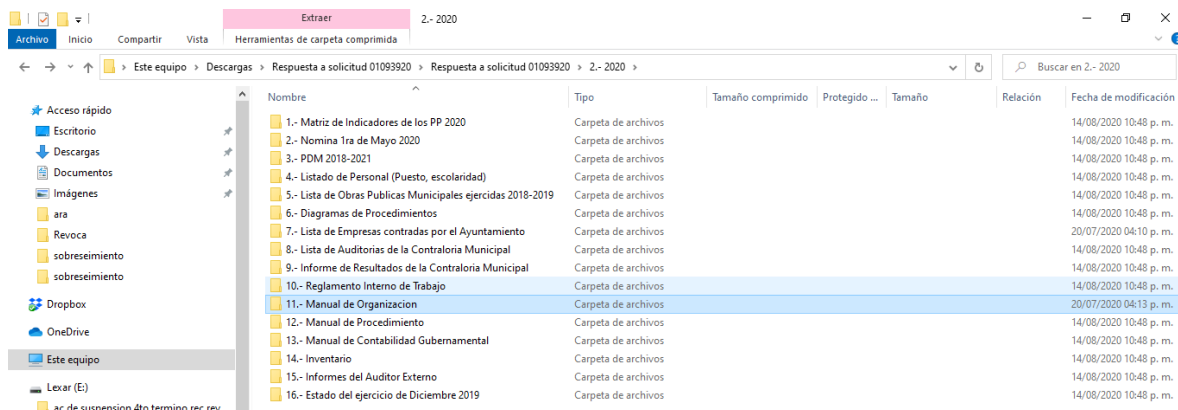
Extraer
2.- 2020
Archivo Inicio Compartir Vista Herramientas de carpeta comprimida

Este equipo > Descargas > Respuesta a solicitud 01093920 > Respuesta a solicitud 01093920 > 2.- 2020 >
Buscar en 2.- 2020

Acceso rápido
Escritorio
Descargas
Documentos
Imágenes
ara
Revoca
sobreseimiento
sobreseimiento
Dropbox
OneDrive
Este equipo
Lexar (E:)
ac de suspension 4to termino rec rev

| Nombre | Tipo | Tamaño comprimido | Protegido ... | Tamaño | Relación | Fecha de modificación |
|---|---|---|---|---|---|---|
| 1.- Matriz de Indicadores de los PP 2020 | Carpeta de archivos | | | | | 14/08/2020 10:48 p. m. |
| 2.- Nomina 1ra de Mayo 2020 | Carpeta de archivos | | | | | 14/08/2020 10:48 p. m. |
| 3.- PDM 2018-2021 | Carpeta de archivos | | | | | 14/08/2020 10:48 p. m. |
| 4.- Listado de Personal (Puesto, escolaridad) | Carpeta de archivos | | | | | 14/08/2020 10:48 p. m. |
| 5.- Lista de Obras Publicas Municipales ejercidas 2018-2019 | Carpeta de archivos | | | | | 14/08/2020 10:48 p. m. |
| 6.- Diagramas de Procedimientos | Carpeta de archivos | | | | | 14/08/2020 10:48 p. m. |
| 7.- Lista de Empresas contradas por el Ayuntamiento | Carpeta de archivos | | | | | 20/07/2020 04:10 p. m. |
| 8.- Lista de Auditorias de la Contraloria Municipal | Carpeta de archivos | | | | | 14/08/2020 10:48 p. m. |
| 9.- Informe de Resultados de la Contraloria Municipal | Carpeta de archivos | | | | | 14/08/2020 10:48 p. m. |
| 10.- Reglamento Interno de Trabajo | Carpeta de archivos | | | | | 14/08/2020 10:48 p. m. |
| 11.- Manual de Organizacion | Carpeta de archivos | | | | | 20/07/2020 04:13 p. m. |
| 12.- Manual de Procedimiento | Carpeta de archivos | | | | | 14/08/2020 10:48 p. m. |
| 13.- Manual de Contabilidad Gubernamental | Carpeta de archivos | | | | | 14/08/2020 10:48 p. m. |
| 14.- Inventario | Carpeta de archivos | | | | | 14/08/2020 10:48 p. m. |
| 15.- Informes del Auditor Externo | Carpeta de archivos | | | | | 14/08/2020 10:48 p. m. |
| 16.- Estado del ejercicio de Diciembre 2019 | Carpeta de archivos | | | | | 14/08/2020 10:48 p. m. |